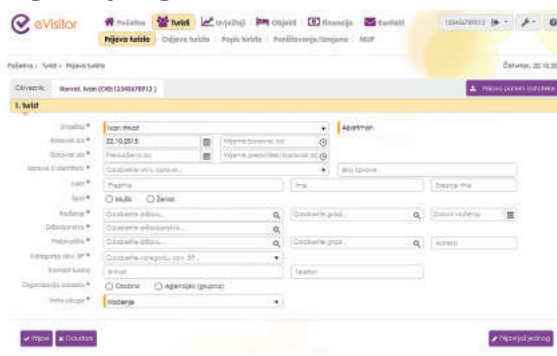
eVisitor

Početna | Turisti | Izvješća | Objekti | Financije | Kontakt

Prijava turista | Odjava turista | Popis turista | Poništavanje/izmjene | MUP

12345678912 | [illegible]

Početna › Turisti › Prijava turista

Četvrtak, 22.10.20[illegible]

Obrazac: Horvat, Ivan (OIB:12345678912)

Prijava punom obrazcu

1. turist

Smještaj * | Ivan Horvat | Apartman

Boravak od * | 22.10.2015 | Vrijeme boravka od

Boravak do * | Predviđeno do | Vrijeme predviđenog boravka do

Isprava o identitetu * | Odaberite vrstu isprave... | Broj isprave

Turist * | Prezime | Ime | Datum rođenja

Spol * | Muško | Žensko

Rođenje * | Odaberite državu... | Odaberite grad... | Datum rođenja

Državljanstvo * | Odaberite državljanstvo...

Prebivalište * | Odaberite državu... | Odaberite grad... | Adresa

Kategorija obv. BP * | Odaberite kategoriju obv. BP...

Kontakt turista | E-mail | Telefon

Organizacija dolaska * | Osobno | Agencijski (grupno)

Vrsta usluge * | Noćenje

Prijavi | Odustani

Prijavi još jednog